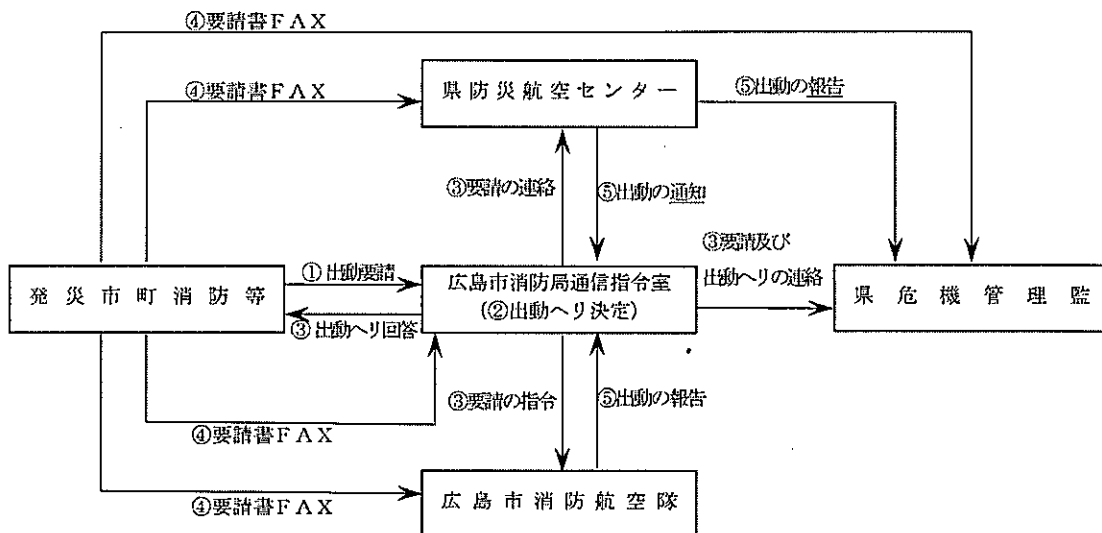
④要請書FAX

④要請書FAX

県防災航空センター

⑤出動の報告

③要請の連絡

⑤出動の通知

③要請及び出動ヘリの連絡

発災市町消防等

①出動要請

③出動ヘリ回答

広島市消防局通信指令室
(②出動ヘリ決定)

県危機管理監

③要請の指令

⑤出動の報告

④要請書FAX

④要請書FAX

広島市消防航空隊